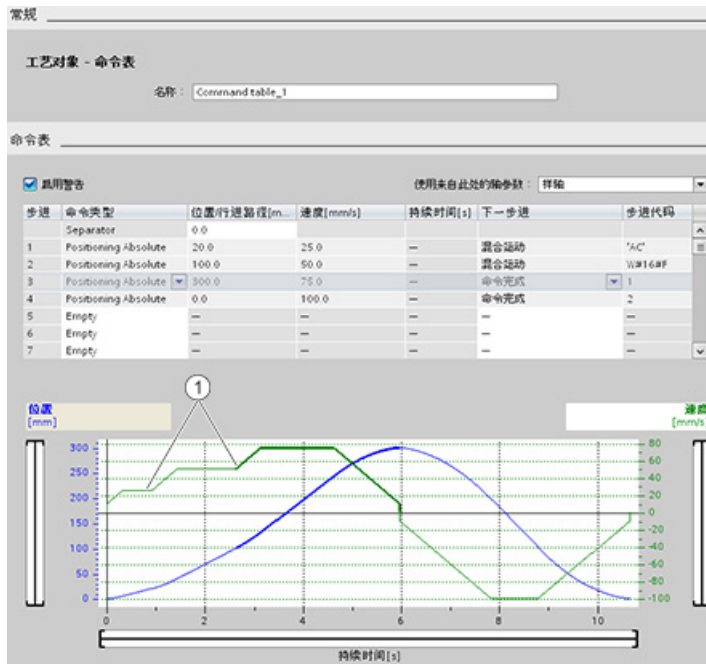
常规

工艺对象 - 命令表

名称： Command table_1

命令表

启用警告

使用来自此处的轴参数： 伴轴

| 步进 | 命令类型 | 位置/行进路径[m... | 速度[mm/s] | 持续时间[s] | 下一步进 | 步进代码 |
|---|---|---|---|---|---|---|
| | Separator | 0.0 | | | | |
| 1 | Positioning Absolute | 20.0 | 25.0 | — | 混合运动 | 'AC' |
| 2 | Positioning Absolute | 100.0 | 50.0 | — | 混合运动 | W#16#F |
| 3 | Positioning Absolute | 300.0 | 75.0 | — | 命令完成 | 1 |
| 4 | Positioning Absolute | 0.0 | 100.0 | — | 命令完成 | 2 |
| 5 | Empty | — | — | — | — | — |
| 6 | Empty | — | — | — | — | — |
| 7 | Empty | — | — | — | — | — |

1

位置
[mm]

速度
[mm/s]

300
250
200
150
100
50
0

80
60
40
20
0
-20
-40
-60
-80
-100

0
2
4
6
8
10

持续时间[s]